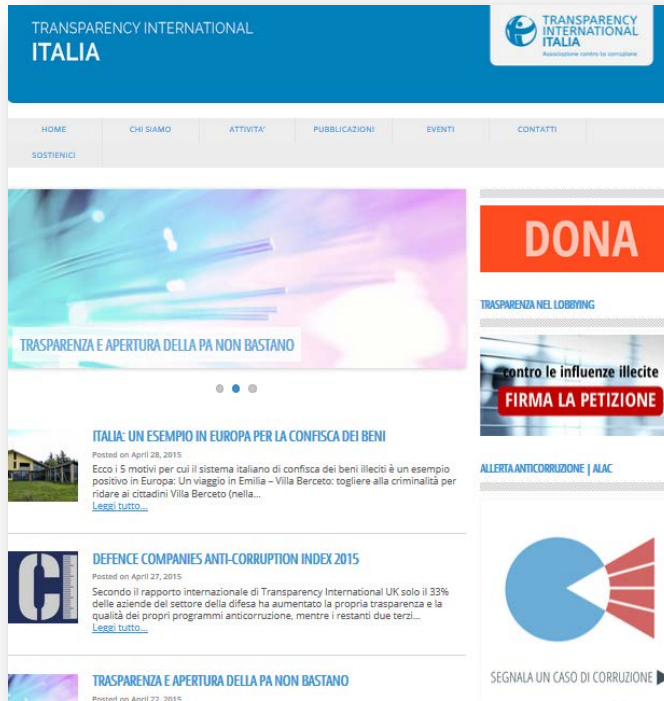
TRANSPARENCY INTERNATIONAL
ITALIA

TRANSPARENCY INTERNATIONAL ITALIA
Associazione contro la corruzione

HOME | CHI SIAMO | ATTIVITA' | PUBBLICAZIONI | EVENTI | CONTATTI
SOSTIENICI

TRASPARENZA E APERTURA DELLA PA NON BASTANO

DONA

TRASPARENZA NEL LOBBYING

contro le influenze illecite
FIRMA LA PETIZIONE

ITALIA: UN ESEMPIO IN EUROPA PER LA CONFISCA DEI BENI
Posted on April 28, 2015
Ecco i 5 motivi per cui il sistema italiano di confisca dei beni illeciti è un esempio positivo in Europa: Un viaggio in Emilia – Villa Berceto: togliere alla criminalità per ridare ai cittadini Villa Berceto (nella...
Leggi tutto...

ALLERTA ANTICORRUZIONE | ALAC

CI

DEFENCE COMPANIES ANTI-CORRUPTION INDEX 2015
Posted on April 27, 2015
Secondo il rapporto internazionale di Transparency International UK solo il 33% delle aziende del settore della difesa ha aumentato la propria trasparenza e la qualità dei propri programmi anticorruzione, mentre i restanti due terzi...
Leggi tutto...

SEGNALA UN CASO DI CORRUZIONE

TRASPARENZA E APERTURA DELLA PA NON BASTANO
Posted on April 22, 2015